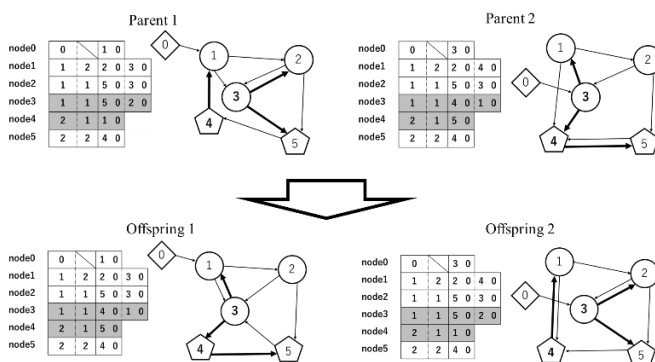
Parent 1

| node0 | 0 | | 1 | 0 | | |
|---|---|---|---|---|---|---|
| node1 | 1 | 2 | 2 | 0 | 3 | 0 |
| node2 | 1 | 1 | 5 | 0 | 3 | 0 |
| node3 | 1 | 1 | 5 | 0 | 2 | 0 |
| node4 | 2 | 1 | 1 | 0 | | |
| node5 | 2 | 2 | 4 | 0 | | |

0 1 2 3 4 5

Parent 2

| node0 | 0 | | 3 | 0 | | |
|---|---|---|---|---|---|---|
| node1 | 1 | 2 | 2 | 0 | 4 | 0 |
| node2 | 1 | 1 | 5 | 0 | 3 | 0 |
| node3 | 1 | 1 | 4 | 0 | 1 | 0 |
| node4 | 2 | 1 | 5 | 0 | | |
| node5 | 2 | 2 | 4 | 0 | | |

1 2 0 3 4 5

Offspring 1

| node0 | 0 | | 1 | 0 | | |
|---|---|---|---|---|---|---|
| node1 | 1 | 2 | 2 | 0 | 3 | 0 |
| node2 | 1 | 1 | 5 | 0 | 3 | 0 |
| node3 | 1 | 1 | 4 | 0 | 1 | 0 |
| node4 | 2 | 1 | 5 | 0 | | |
| node5 | 2 | 2 | 4 | 0 | | |

0 1 2 3 4 5

Offspring 2

| node0 | 0 | | 3 | 0 | | |
|---|---|---|---|---|---|---|
| node1 | 1 | 2 | 2 | 0 | 4 | 0 |
| node2 | 1 | 1 | 5 | 0 | 3 | 0 |
| node3 | 1 | 1 | 5 | 0 | 2 | 0 |
| node4 | 2 | 1 | 1 | 0 | | |
| node5 | 2 | 2 | 4 | 0 | | |

1 2 0 3 4 5